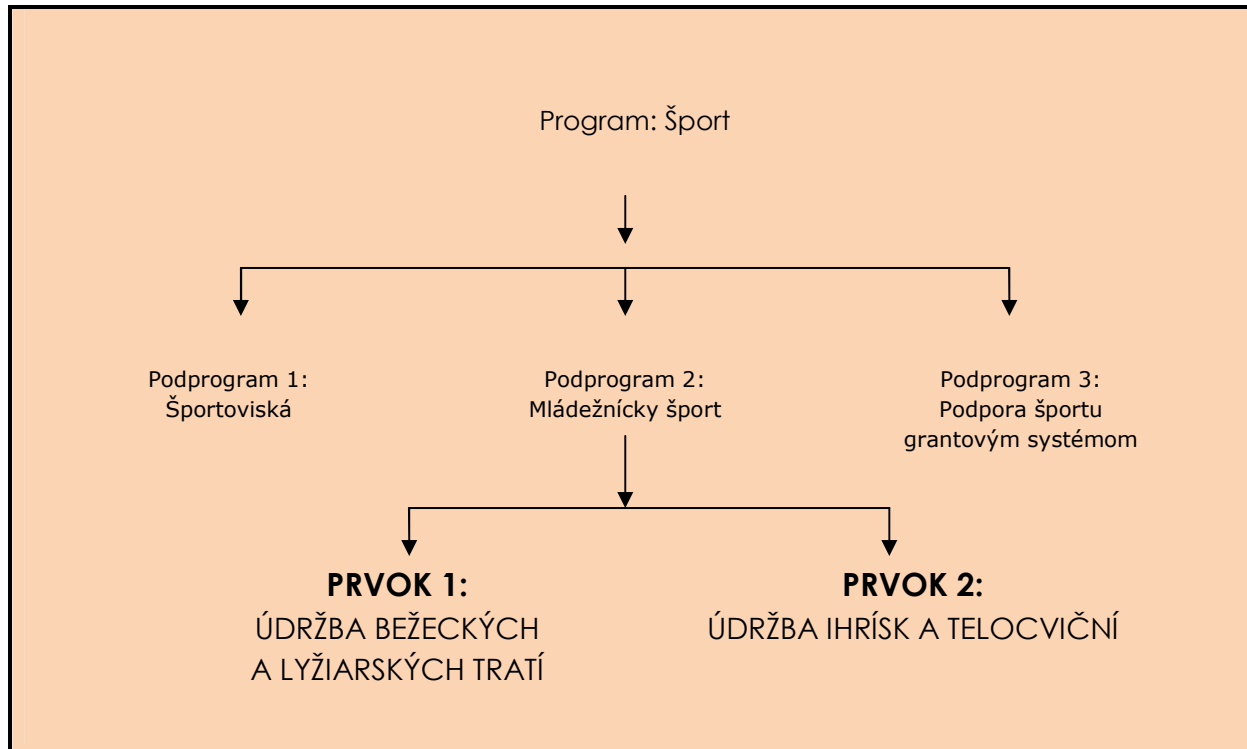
Program: Šport

Podprogram 1:
Športoviská

Podprogram 2:
Mládežnícky šport

Podprogram 3:
Podpora športu grantovým systémom

**PRVOK 1:**
ÚDRŽBA BEŽECKÝCH A LYŽIARSKÝCH TRATÍ

**PRVOK 2:**
ÚDRŽBA IHRÍSK A TELOCVIČNÍ